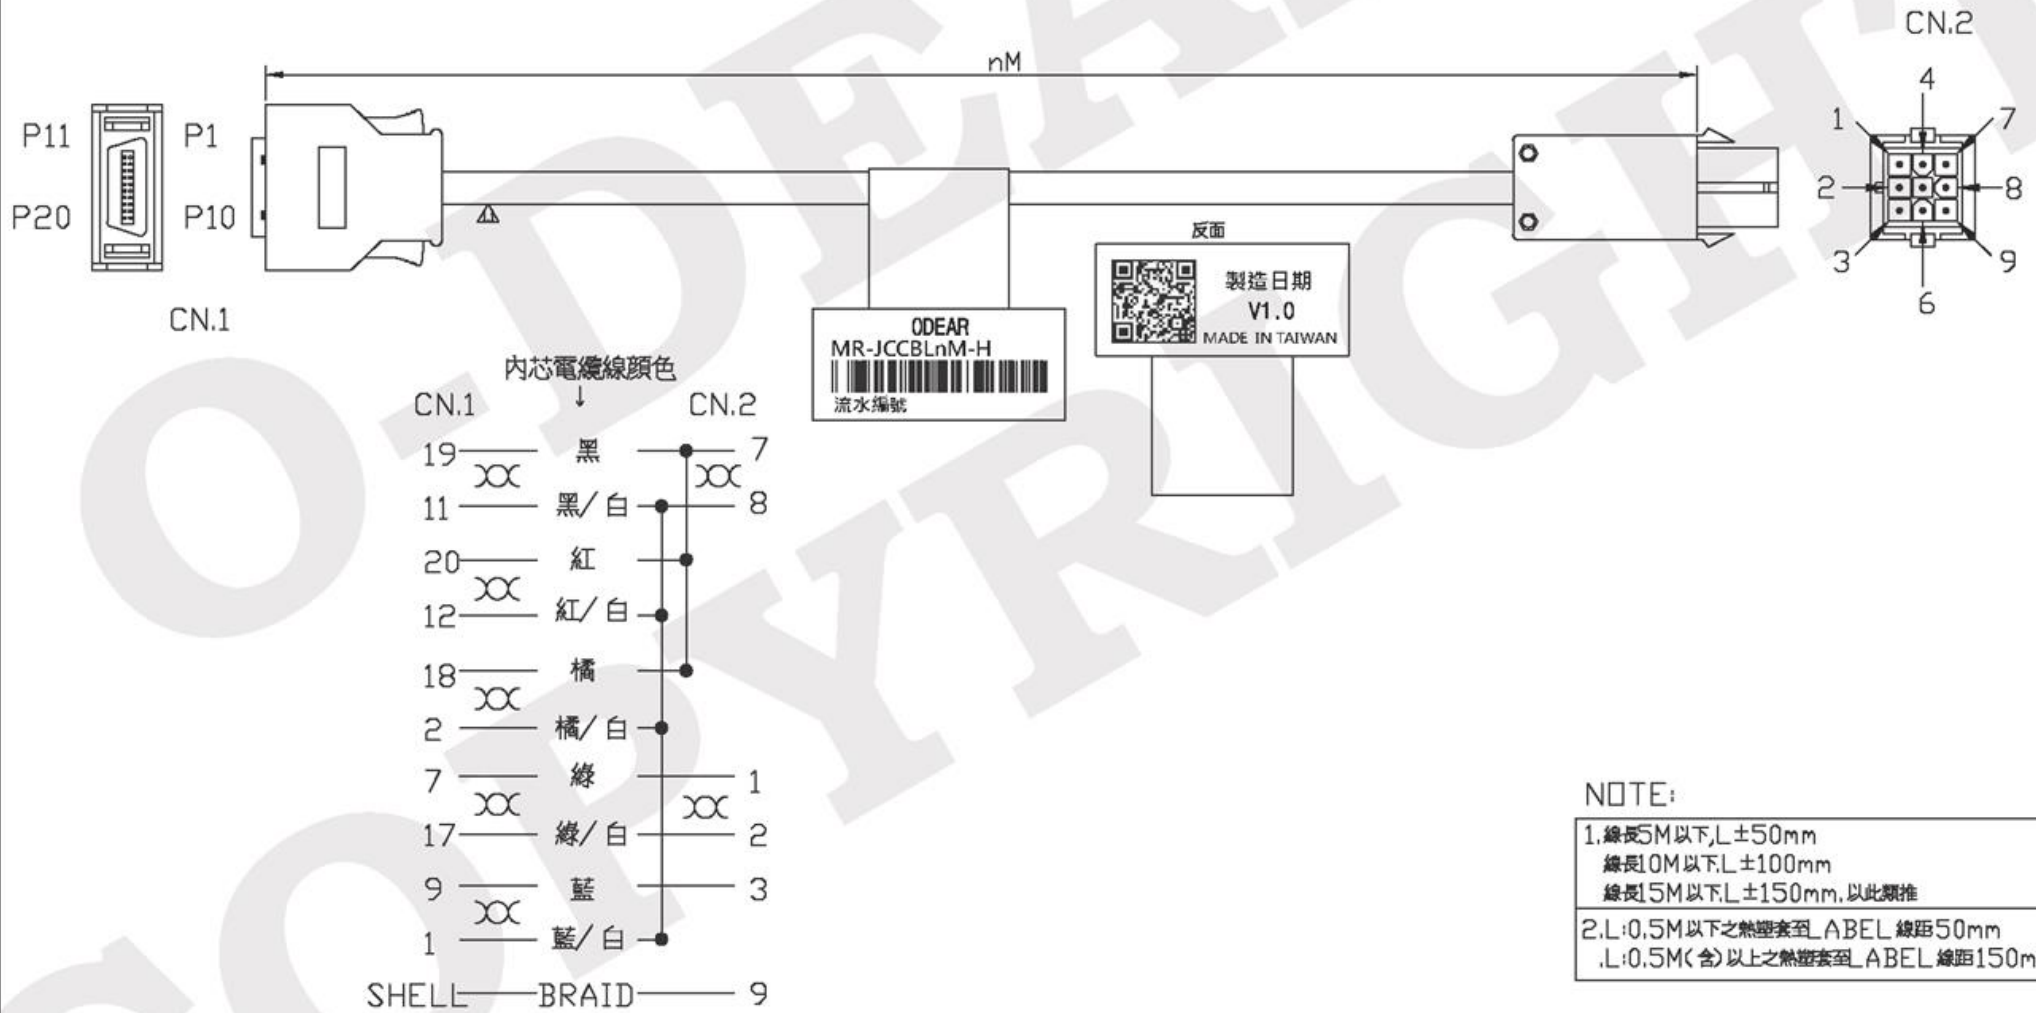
nM

CN.2

P11 P1
P20 P10

CN.1

4
1 7
2 8
3 9
6

反面

製造日期
V1.0
MADE IN TAIWAN

ODEAR
MR-JCCBLnM-H
流水編號

內芯電纜線顏色
↓
CN.1 CN.2

| CN.1 | 顏色 | CN.2 |
|---|---|---|
| 19 | 黑 | 7 |
| 11 | 黑/白 | 8 |
| 20 | 紅 | |
| 12 | 紅/白 | |
| 18 | 橘 | |
| 2 | 橘/白 | |
| 7 | 綠 | 1 |
| 17 | 綠/白 | 2 |
| 9 | 藍 | 3 |
| 1 | 藍/白 | |
| SHELL | BRAID | 9 |

NOTE:
1.線長5M以下,L±50mm
線長10M以下,L±100mm
線長15M以下,L±150mm,以此類推
2.L:0.5M以下之熱塑套至LABEL線距50mm
,L:0.5M(含)以上之熱塑套至LABEL線距150m